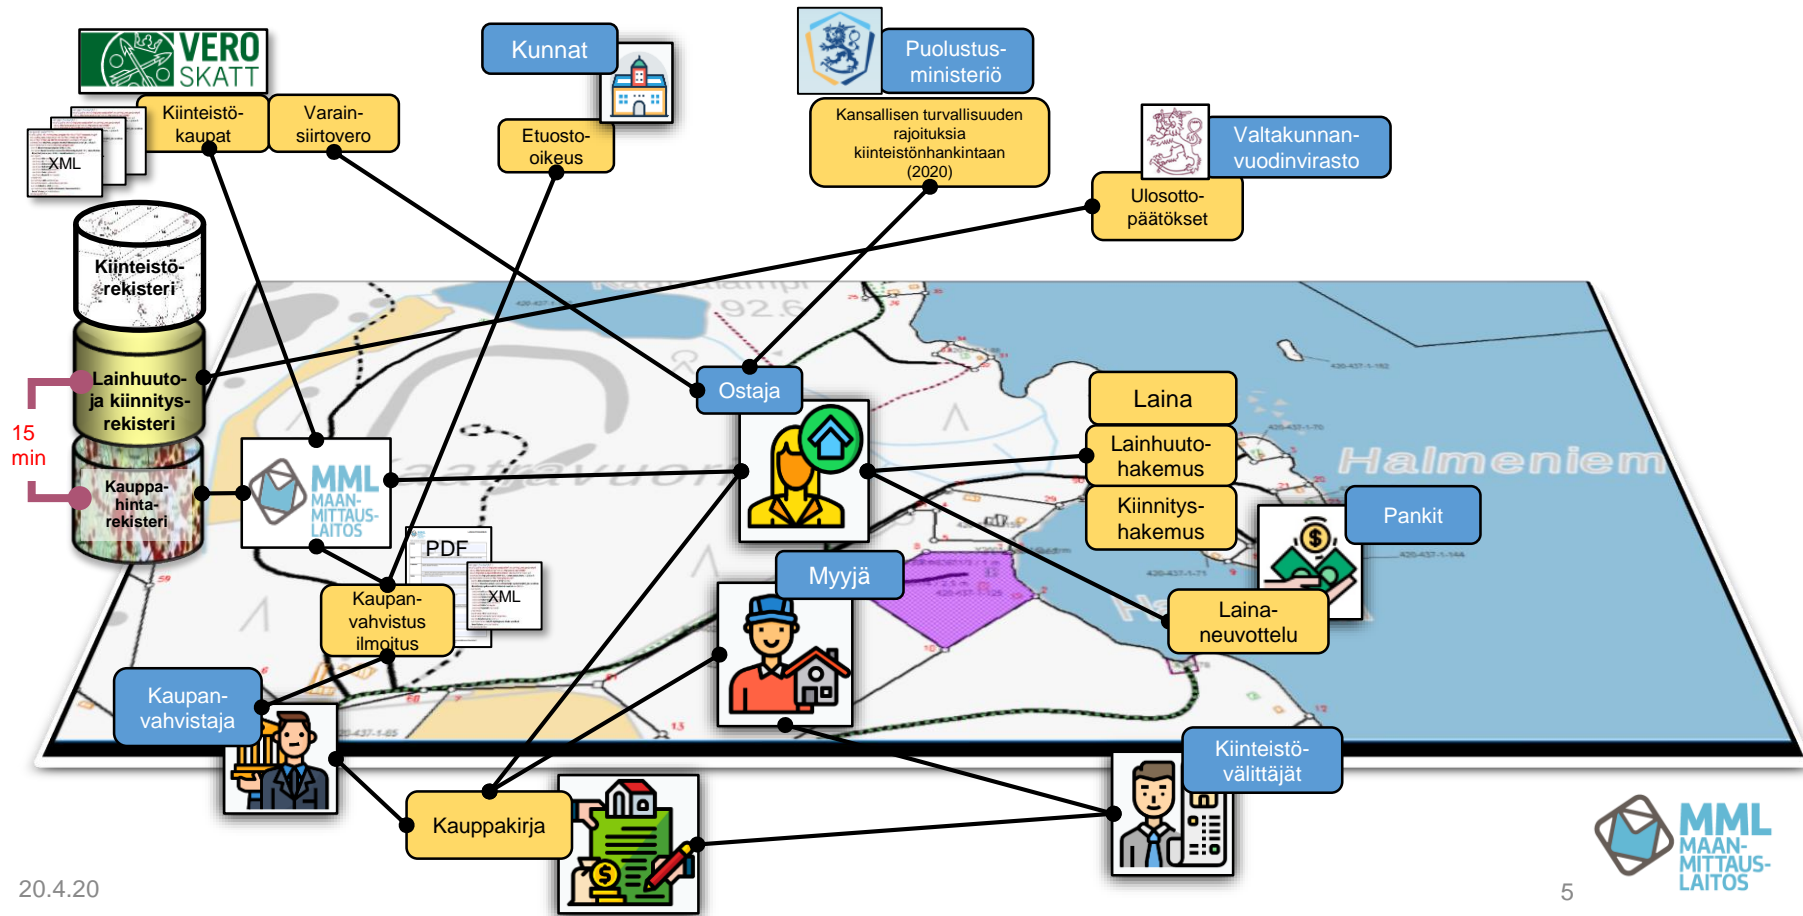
VERO SKATT

XML

Kiinteistö-kaupat

Varain-siirtovero

Kunnat

Etuosto-oikeus

Puolustus-ministeriö

Kansallisen turvallisuuden rajoituksia kiinteistönhankintaan (2020)

Valtakunnan-vuodinvirasto

Ulosotto-päätökset

Kiinteistö-rekisteri

Lainhuuto-ja kiinnitys-rekisteri

15 min

Kauppa-hinta-rekisteri

MML MAAN-MITTAUS-LAITOS

PDF

XML

Kaupan-vahvistus ilmoitus

Ostaja

Laina

Lainhuuto-hakemus

Kiinnitys-hakemus

Pankit

Halmeniem

Myyjä

Laina-neuvottelu

Kaupan-vahvistaja

Kauppakirja

Kiinteistö-välittäjät

MML MAAN-MITTAUS-LAITOS

20.4.20

5